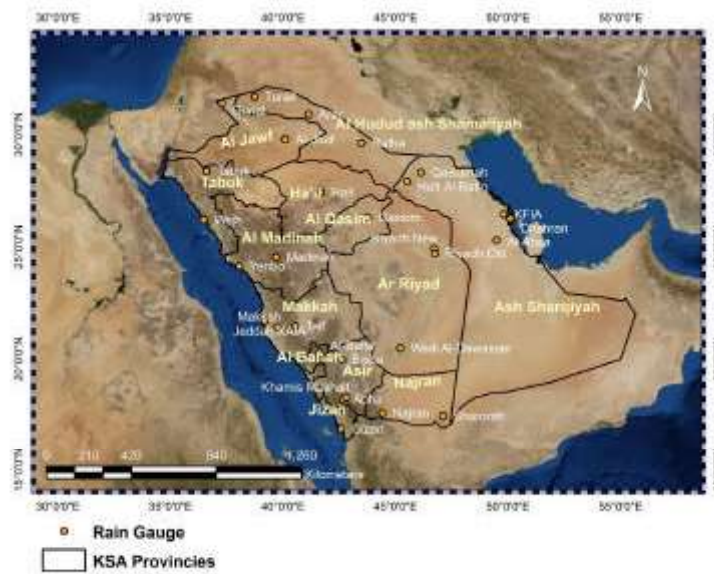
30°0'0"E 35°0'0"E 40°0'0"E 45°0'0"E 50°0'0"E 55°0'0"E

N

30°0'0"N
25°0'0"N
20°0'0"N
15°0'0"N

Turaif
Guriat
Arar
Al Hudud ash Shamaliyah
Al Jawf
Al Jouf
Rafha
Qaisumah
Tabuk
Tabuk
Hafr Al Batin
Ha'il
Hail
Al Qasim
Gassim
KFIA
Dhahran
Al Ahsa
Wejh
Al Madinah
Riyadh New
Riyadh Old
Madinah
Yenbo
Ar Riyad
Ash Sharqiyah
Makkah
Makkah
Jeddah KAIA
Taif
Al Bahah
Al Baha
Bisha
Wadi Al Dawasser
Asir
Najran
Khamis Mushait
Abha
Jizan
Najran
Sharorah
Gizan

0 210 420 840 1,260 Kilometers

Rain Gauge
KSA Provincies